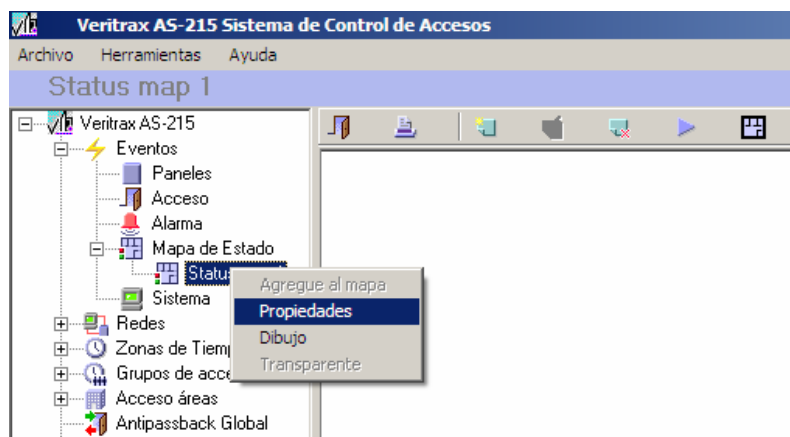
Veritrax AS-215 Sistema de Control de Accesos

Archivo Herramientas Ayuda

Status map 1

Veritrax AS-215
Eventos
Paneles
Acceso
Alarma
Mapa de Estado
Statu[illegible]
Sistema
Redes
Zonas de Tiemp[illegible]
Grupos de acce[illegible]
Acceso áreas
Antipassback Global

Agregue al mapa
Propiedades
Dibujo
Transparente